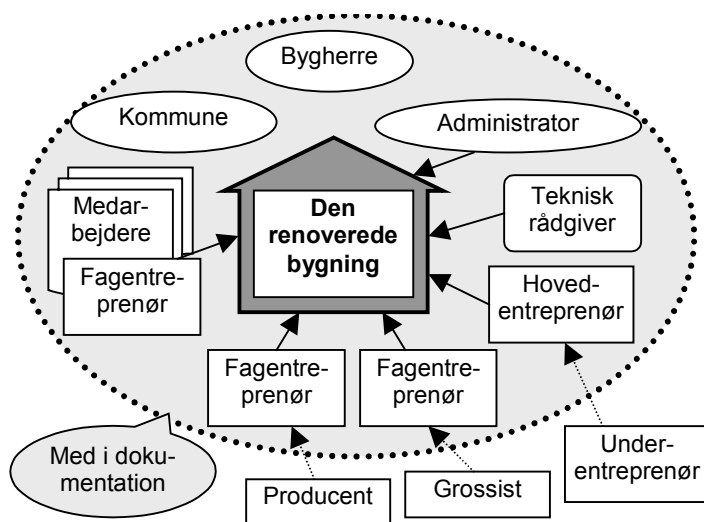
Bygherre

Kommune

Administrator

Medarbejdere

Den renoverede bygning

Teknisk rådgiver

Fagentreprenør

Hovedentreprenør

Fagentreprenør

Fagentreprenør

Underentreprenør

Med i dokumentation

Producent

Grossist